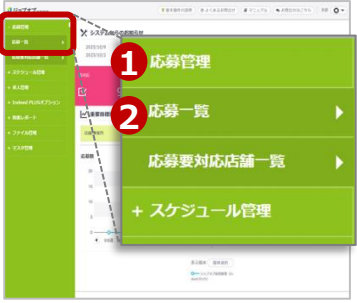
ジョブオプ

応募管理
応募一覧
応募要対応店舗一覧
+ スケジュール管理
+ 求人管理
+ Indeed PLUSオプション
+ 数値レポート
+ ファイル管理
+ マスタ管理

基本操作の説明
よくあるお問合せ
マニュアル
お問合せはこちら

システムからのお知らせ

1 応募管理
2 応募一覧
応募要対応店舗一覧
+ スケジュール管理